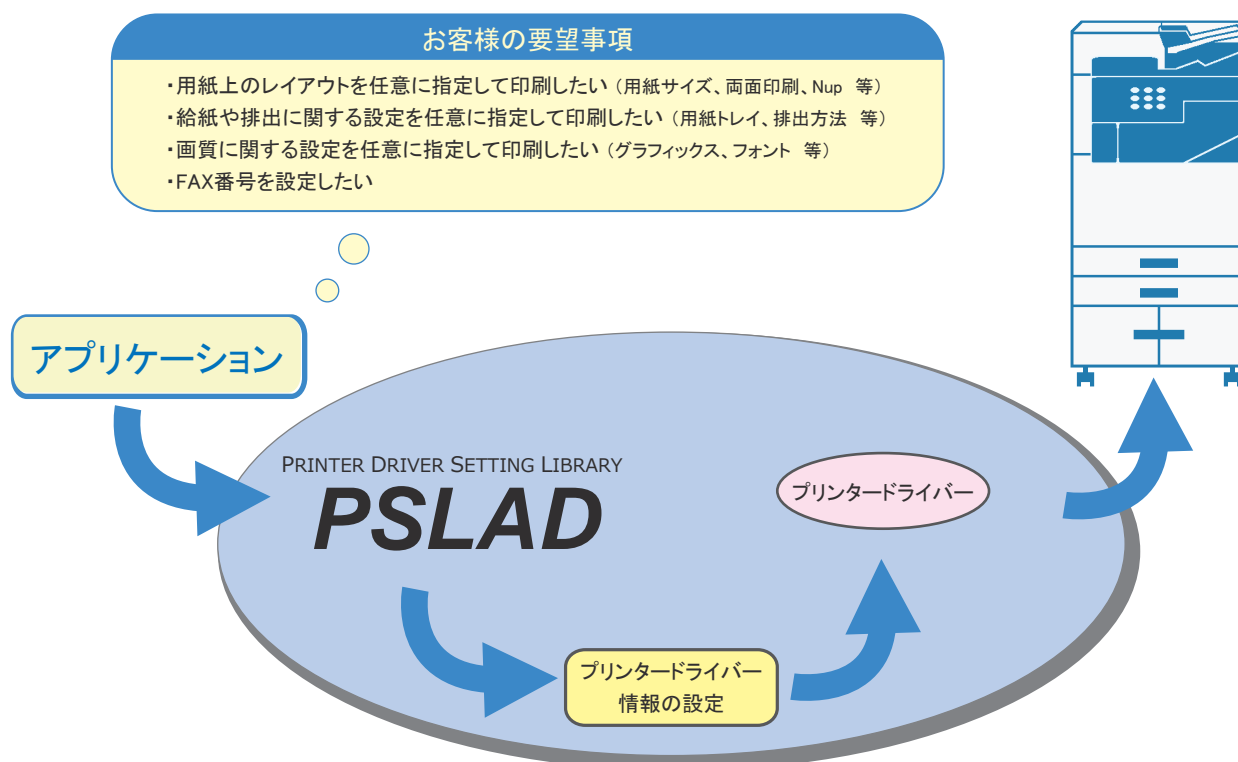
お客様の要望事項

・用紙上のレイアウトを任意に指定して印刷したい（用紙サイズ、両面印刷、Nup　等）
・給紙や排出に関する設定を任意に指定して印刷したい（用紙トレイ、排出方法　等）
・画質に関する設定を任意に指定して印刷したい（グラフィックス、フォント　等）
・FAX番号を設定したい

アプリケーション

PRINTER DRIVER SETTING LIBRARY
PSLAD

プリンタードライバー

プリンタードライバー
情報の設定